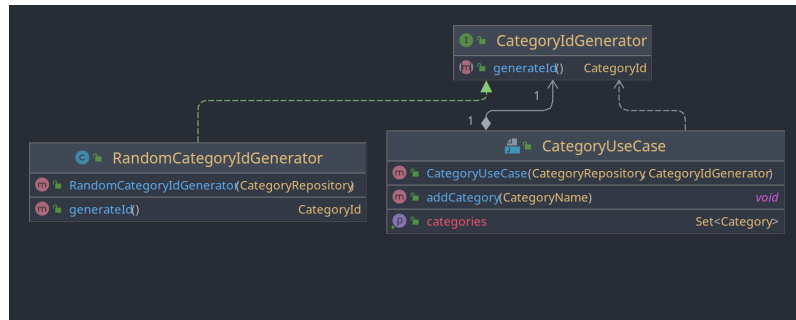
I CategoryIdGenerator
m generateId() CategoryId

1
1

c RandomCategoryIdGenerator
m RandomCategoryIdGenerator(CategoryRepository)
m generateId() CategoryId

CategoryUseCase
m CategoryUseCase(CategoryRepository CategoryIdGenerator)
m addCategory(CategoryName) void
p categories Set<Category>